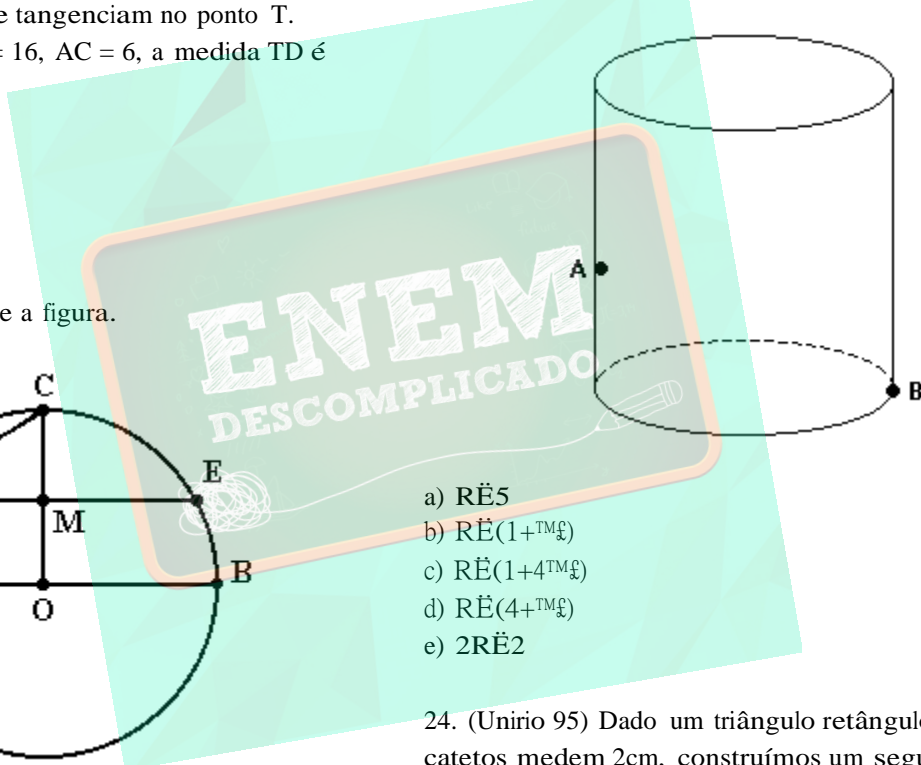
e tangenciam no ponto T.
= 16, AC = 6, a medida TD é

e a figura.

C
E
M
B
O

A
B

ENEM
DESCOMPLICADO

a) RË5
b) RË(1+™£)
c) RË(1+4™£)
d) RË(4+™£)
e) 2RË2

24. (Unirio 95) Dado um triângulo retângulo catetos medem 2cm, construímos um segu